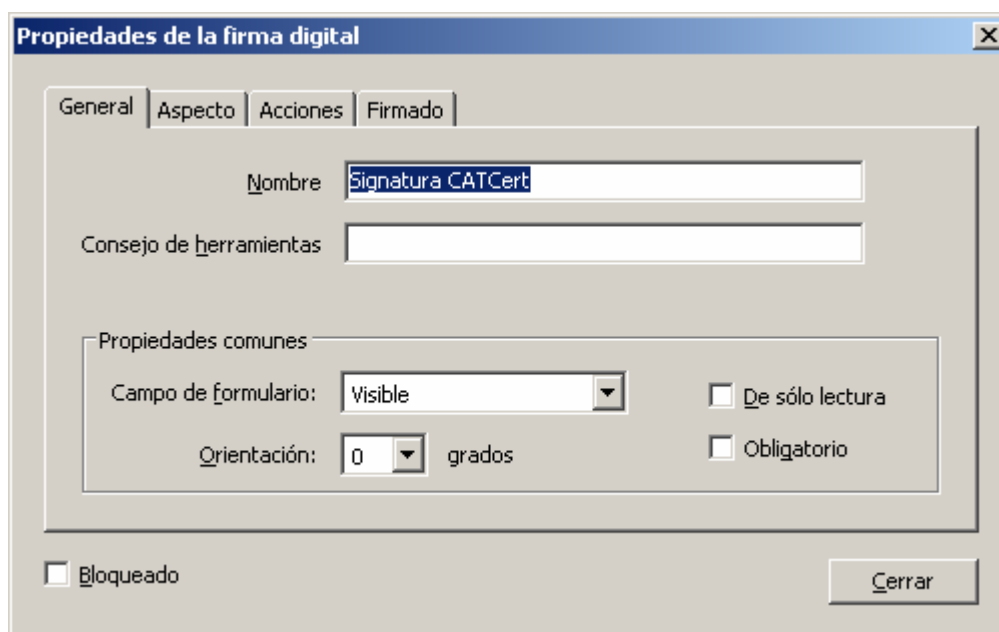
Propiedades de la firma digital

General | Aspecto | Acciones | Firmado

Nombre Signatura CATCert

Consejo de herramientas

Propiedades comunes

Campo de formulario: Visible

De sólo lectura

Orientación: 0 grados

Obligatorio

Bloqueado

Cerrar